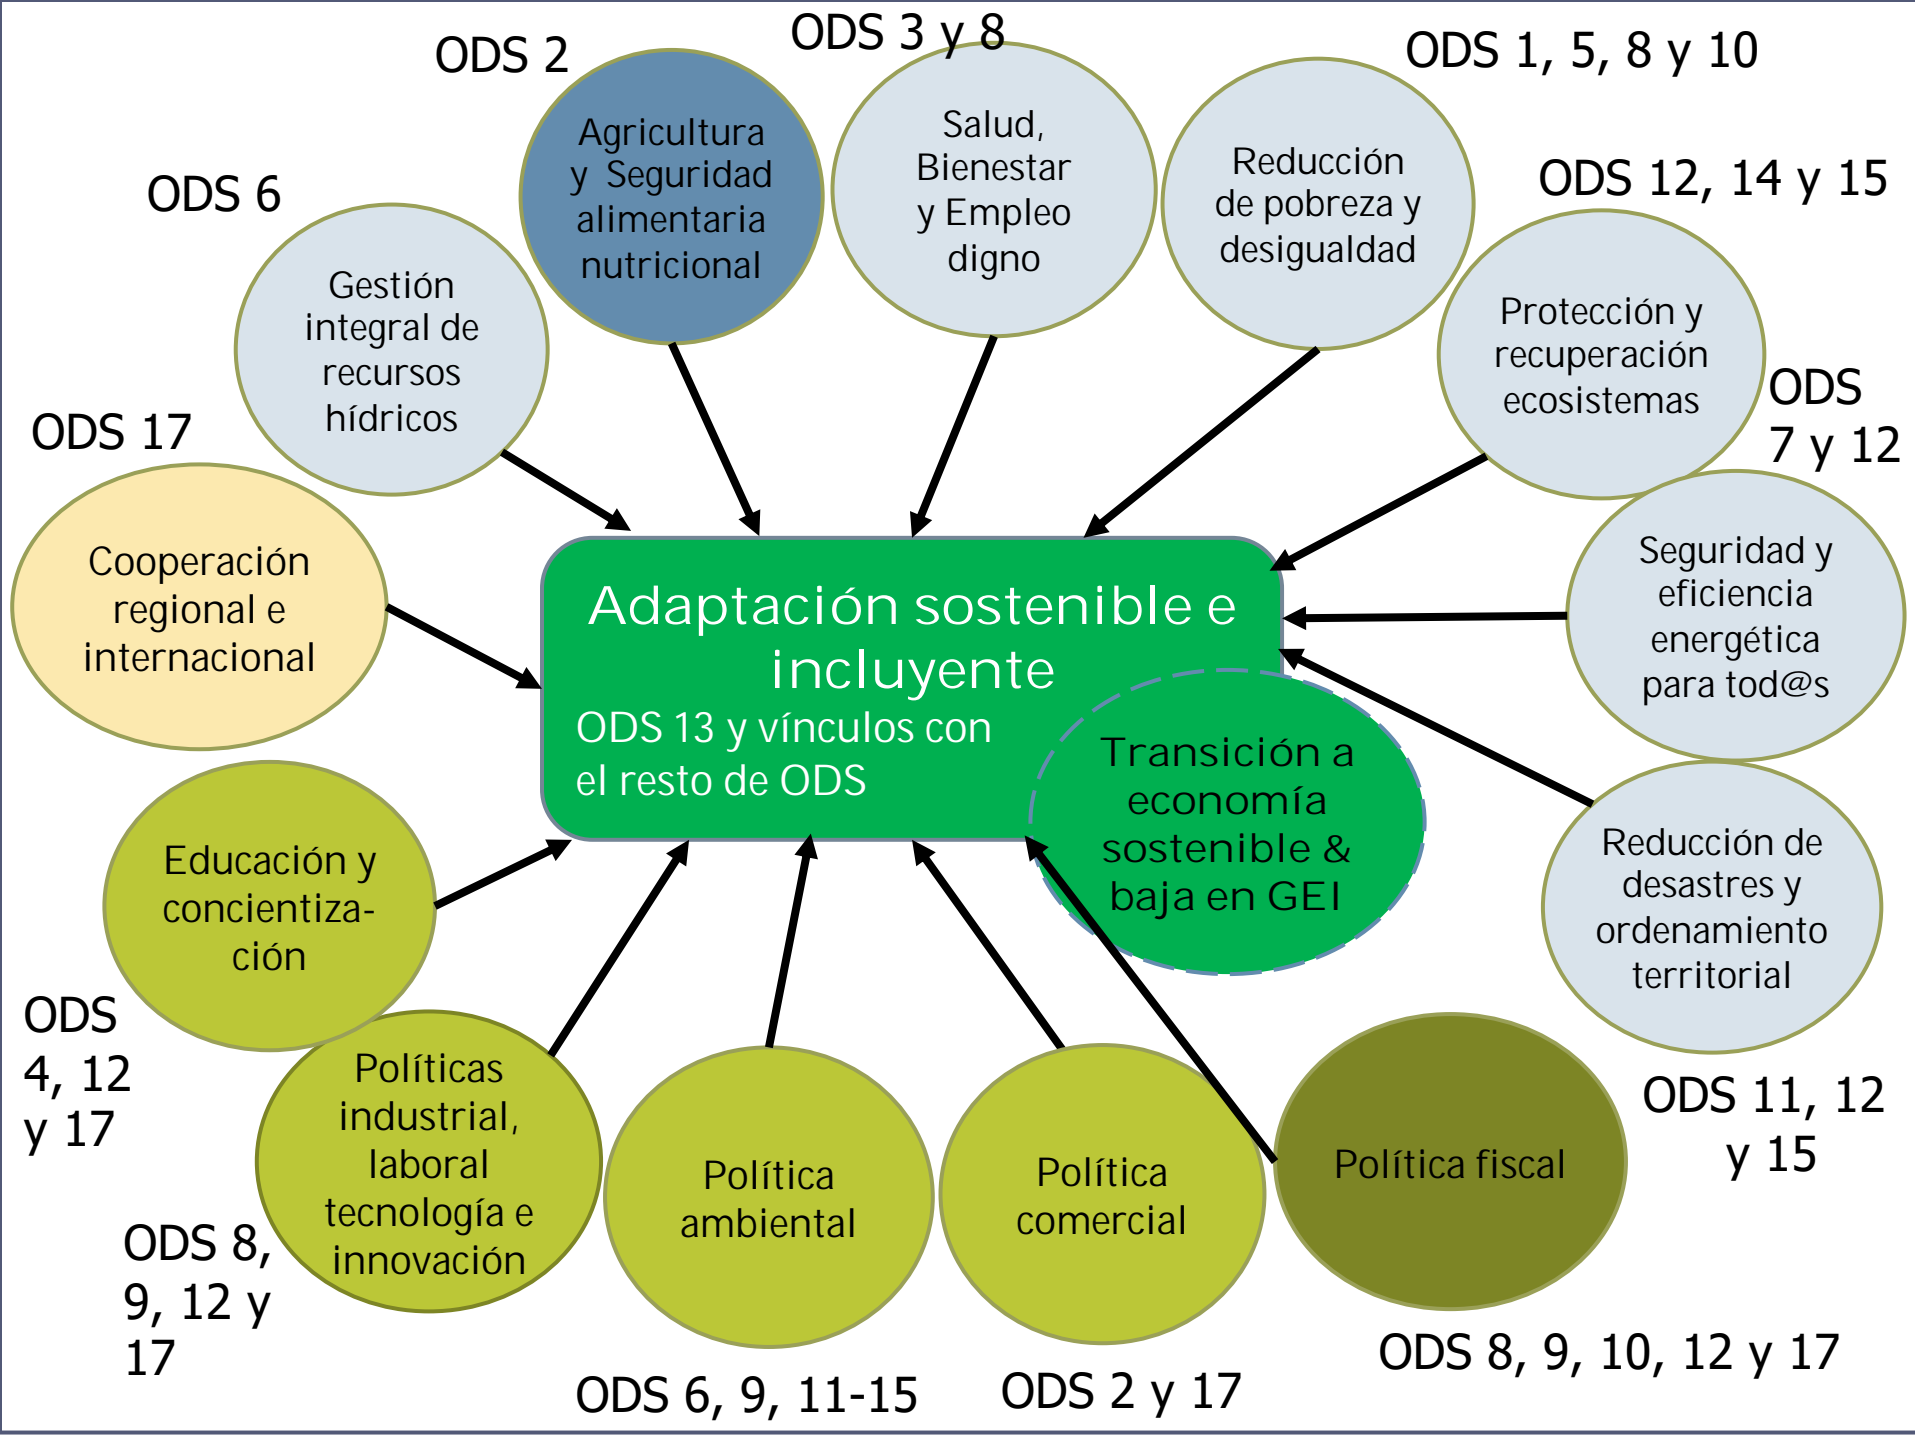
ODS 2

Agricultura y Seguridad alimentaria nutricional

ODS 3 y 8

Salud, Bienestar y Empleo digno

ODS 1, 5, 8 y 10

Reducción de pobreza y desigualdad

ODS 6

Gestión integral de recursos hídricos

ODS 12, 14 y 15

Protección y recuperación ecosistemas

ODS 17

Cooperación regional e internacional

ODS 7 y 12

Seguridad y eficiencia energética para tod@s

Adaptación sostenible e incluyente

ODS 13 y vínculos con el resto de ODS

Transición a economía sostenible & baja en GEI

Educación y concientiza-ción

ODS 4, 12 y 17

Reducción de desastres y ordenamiento territorial

ODS 11, 12 y 15

Políticas industrial, laboral tecnología e innovación

ODS 8, 9, 12 y 17

Política ambiental

ODS 6, 9, 11-15

Política comercial

ODS 2 y 17

Política fiscal

ODS 8, 9, 10, 12 y 17